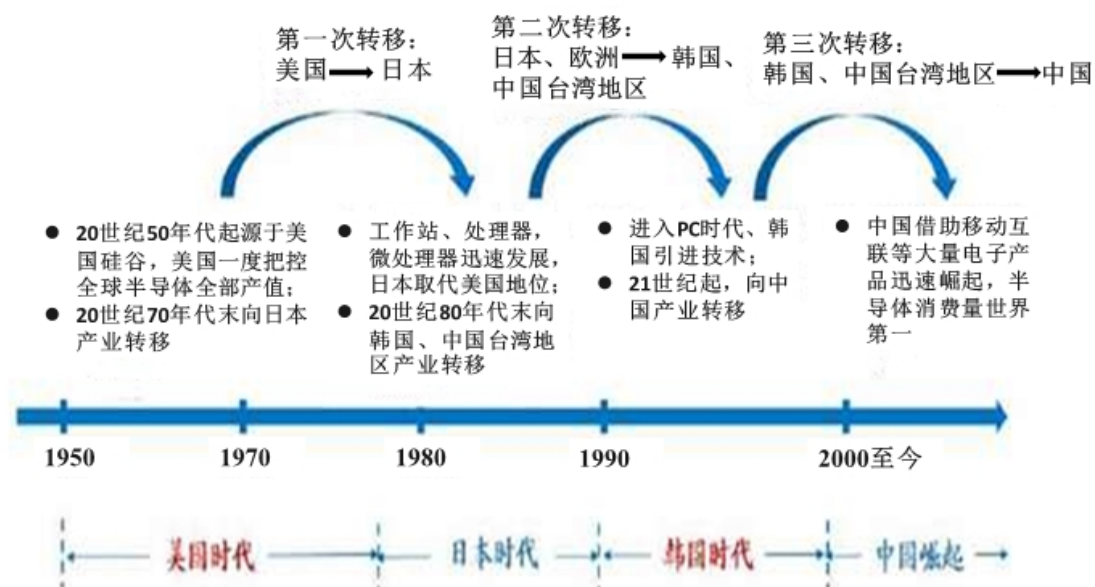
第一次转移：
美国⟶日本

第二次转移：
日本、欧洲⟶韩国、
中国台湾地区

第三次转移：
韩国、中国台湾地区⟶中国

● 20世纪50年代起源于美国硅谷，美国一度把控全球半导体全部产值；
● 20世纪70年代末向日本产业转移

● 工作站、处理器，微处理器迅速发展，日本取代美国地位；
● 20世纪80年代末向韩国、中国台湾地区产业转移

● 进入PC时代、韩国引进技术；
● 21世纪起，向中国产业转移

● 中国借助移动互联等大量电子产品迅速崛起，半导体消费量世界第一

1950 1970 1980 1990 2000至今

美国时代 日本时代 韩国时代 中国崛起